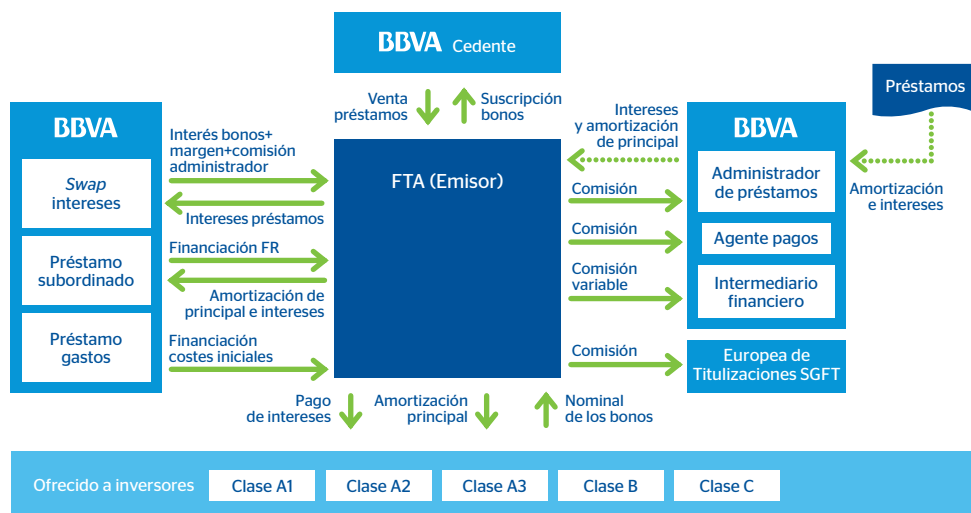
BBVA Cedente

Venta préstamos

Suscripción bonos

BBVA

Swap intereses

Préstamo subordinado

Préstamo gastos

Interés bonos+ margen+comisión administrador

Intereses préstamos

Financiación FR

Amortización de principal e intereses

Financiación costes iniciales

FTA (Emisor)

Intereses y amortización de principal

Comisión

Comisión

Comisión variable

Comisión

BBVA

Administrador de préstamos

Agente pagos

Intermediario financiero

Europea de Titulizaciones SGFT

Préstamos

Amortización e intereses

Pago de intereses

Amortización principal

Nominal de los bonos

Ofrecido a inversores

Clase A1

Clase A2

Clase A3

Clase B

Clase C